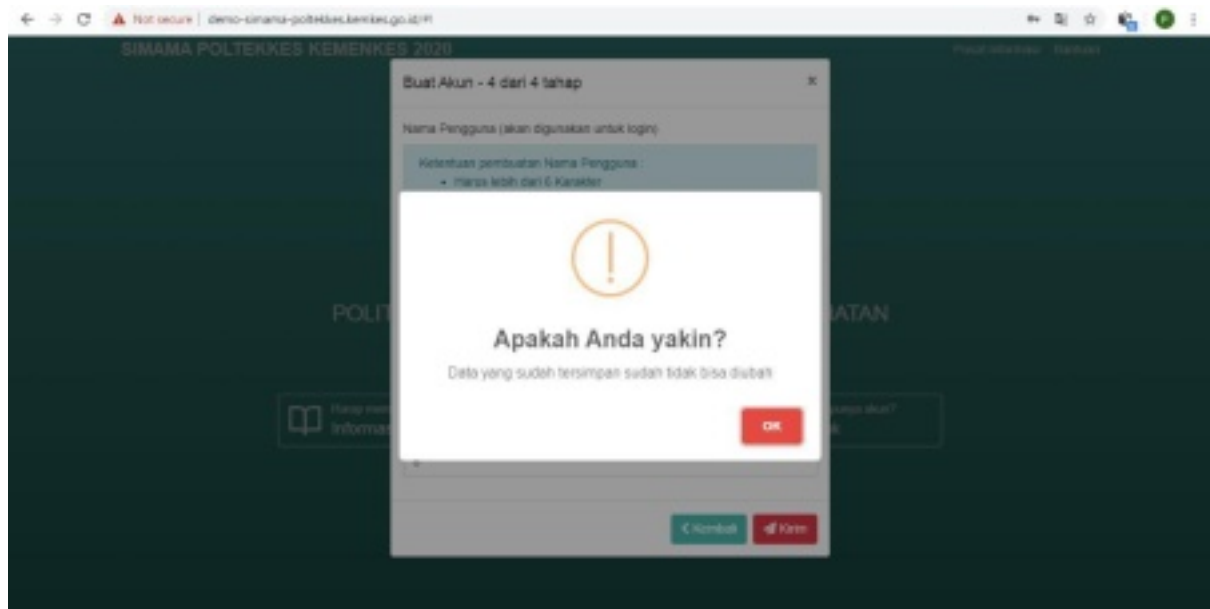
Not secure | demo-simama-poltekkes.kemkes.go.id/#!

SIMAMA POLTEKKES KEMENKES 2020

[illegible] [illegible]

Buat Akun - 4 dari 4 tahap

×

Nama Pengguna (akan digunakan untuk login)

Ketentuan pembuatan Nama Pengguna :
• Harus lebih dari 6 Karakter

POLIT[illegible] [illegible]ATAN

Apakah Anda yakin?

Data yang sudah tersimpan sudah tidak bisa diubah

OK

Harap mem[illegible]
Informas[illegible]

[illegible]punya akun?
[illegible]k

‹ Kembali

Kirim